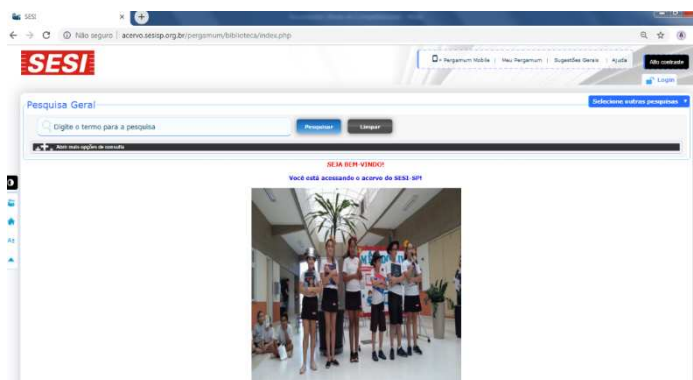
SESI

Não seguro | acervo.sesisp.org.br/pergamum/biblioteca/index.php

SESI

Pergamum Mobile | Meu Pergamum | Sugestões Gerais | Ajuda

Alto contraste

Login

Pesquisa Geral

Selecione outras pesquisas

Digite o termo para a pesquisa

Pesquisar

Limpar

Abrir mais opções de consulta

SEJA BEM-VINDO!

Você está acessando o acervo do SESI-SP!